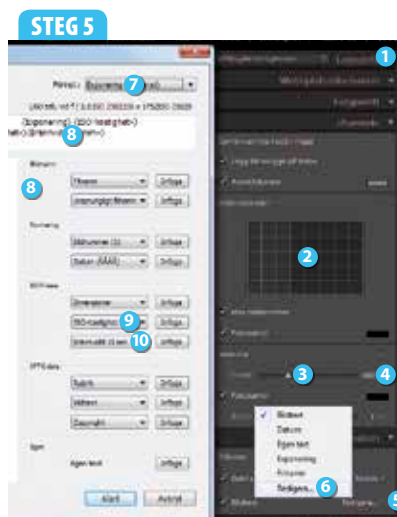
STEG 5

1

Förval: Exponering 7

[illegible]

Exponering} {ISO-hastighet} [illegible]

8

8

Filnamn

Filnamn ▼ Infoga

Ursprungligt filnamn ▼ Infoga

Numrering

Bildnummer (1) ▼ Infoga

Datum (ÅÅÅÅ) ▼ Infoga

EXIF-data

Exponering ▼ Infoga

ISO-hastighet 9 Infoga

Exponeringskompensation 10 Infoga

IPTC-data

Rubrik ▼ Infoga

Rubrik ▼ Infoga

Copyright ▼ Infoga

Egen

Egen text Infoga

Klart Avbryt

2

3

4

Bildtext

Datum

Egen text

Exponering

Filnamn

Redigera... 6

5